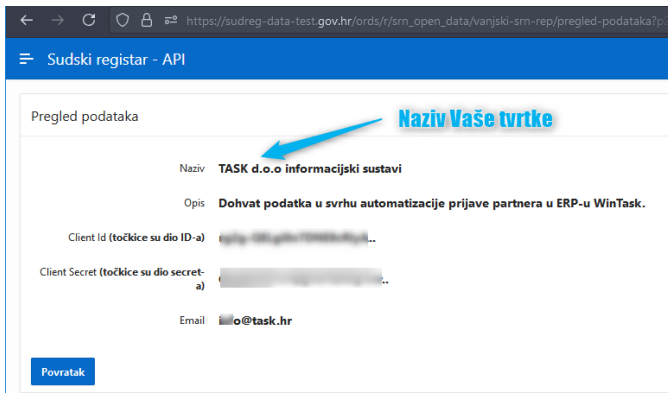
https://sudreg-data-test.gov.hr/ords/r/srn_open_data/vanjski-srn-rep/pregled-podataka?p

Sudski registar - API

Pregled podataka

Naziv Vaše tvrtke

Naziv TASK d.o.o informacijski sustavi

Opis Dohvat podatka u svrhu automatizacije prijave partnera u ERP-u WinTask.

Client Id (točkice su dio ID-a) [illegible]..

Client Secret (točkice su dio secret-a) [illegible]..

Email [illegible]o@task.hr

Povratak